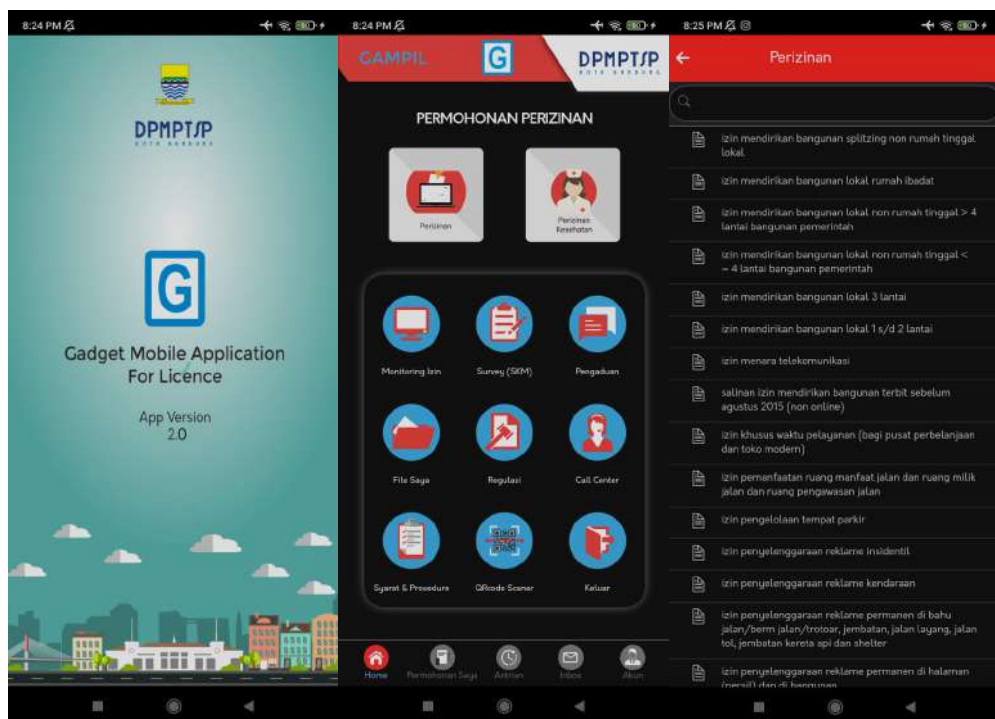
8:24 PM

DPMPTSP
KOTA BANDUNG

G

Gadget Mobile Application For Licence

App Version 2.0

8:24 PM

CAMPIL
G
DPMPTSP
KOTA BANDUNG

PERMOHONAN PERIZINAN

Perizinan
Perizinan Kesehatan

Monitoring Izin
Survey (SKM)
Pengaduan
File Saya
Regulasi
Call Center
Syarat & Prosedure
QRcode Scaner
Keluar

Home
Permohonan Saya
Antrian
Inbox
Akun

8:25 PM

Perizinan

izin mendirikan bangunan splitzing non rumah tinggal lokal
izin mendirikan bangunan lokal rumah ibadat
izin mendirikan bangunan lokal non rumah tinggal > 4 lantai bangunan pemerintah
izin mendirikan bangunan lokal non rumah tinggal < = 4 lantai bangunan pemerintah
izin mendirikan bangunan lokal 3 lantai
izin mendirikan bangunan lokal 1 s/d 2 lantai
izin menara telekomunikasi
salinan izin mendirikan bangunan terbit sebelum agustus 2015 (non online)
izin khusus waktu pelayanan (bagi pusat perbelanjaan dan toko modern)
izin pemanfaatan ruang manfaat jalan dan ruang milik jalan dan ruang pengawasan jalan
izin pengelolaan tempat parkir
izin penyelenggaraan reklame insidentil
izin penyelenggaraan reklame kendaraan
izin penyelenggaraan reklame permanen di bahu jalan/berm jalan/trotoar, jembatan, jalan layang, jalan tol, jembatan kereta api dan shelter
izin penyelenggaraan reklame permanen di halaman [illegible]